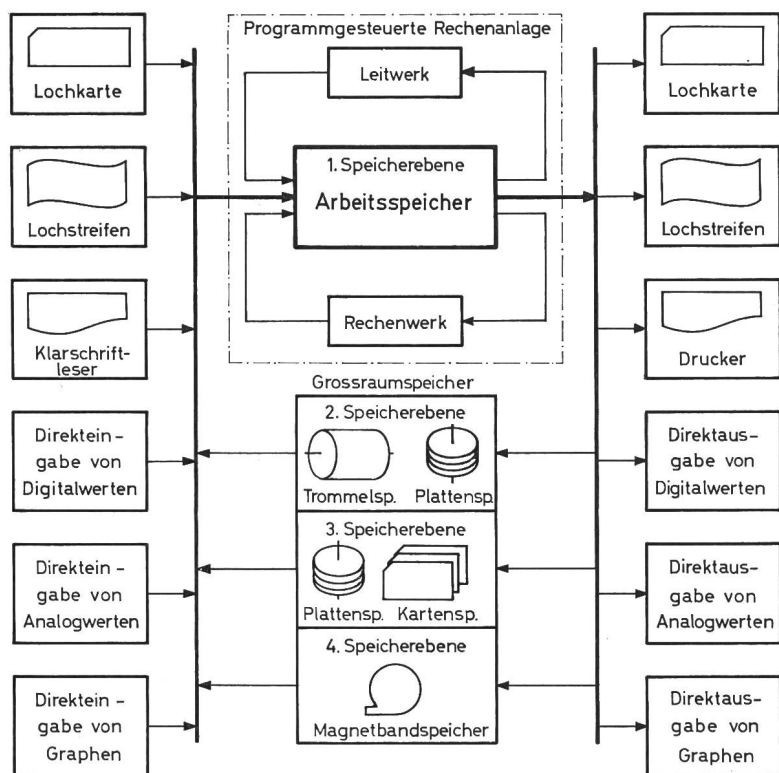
Lochkarte

Lochstreifen

Klarschriftleser

Direkteingabe von Digitalwerten

Direkteingabe von Analogwerten

Direkteingabe von Graphen

Programmgesteuerte Rechenanlage

Leitwerk

1. Speicherebene

Arbeitsspeicher

Rechenwerk

Grossraumspeicher

2. Speicherebene

Trommelsp.

Plattensp.

3. Speicherebene

Plattensp.

Kartensp.

4. Speicherebene

Magnetbandspeicher

Lochkarte

Lochstreifen

Drucker

Direktausgabe von Digitalwerten

Direktausgabe von Analogwerten

Direktausgabe von Graphen